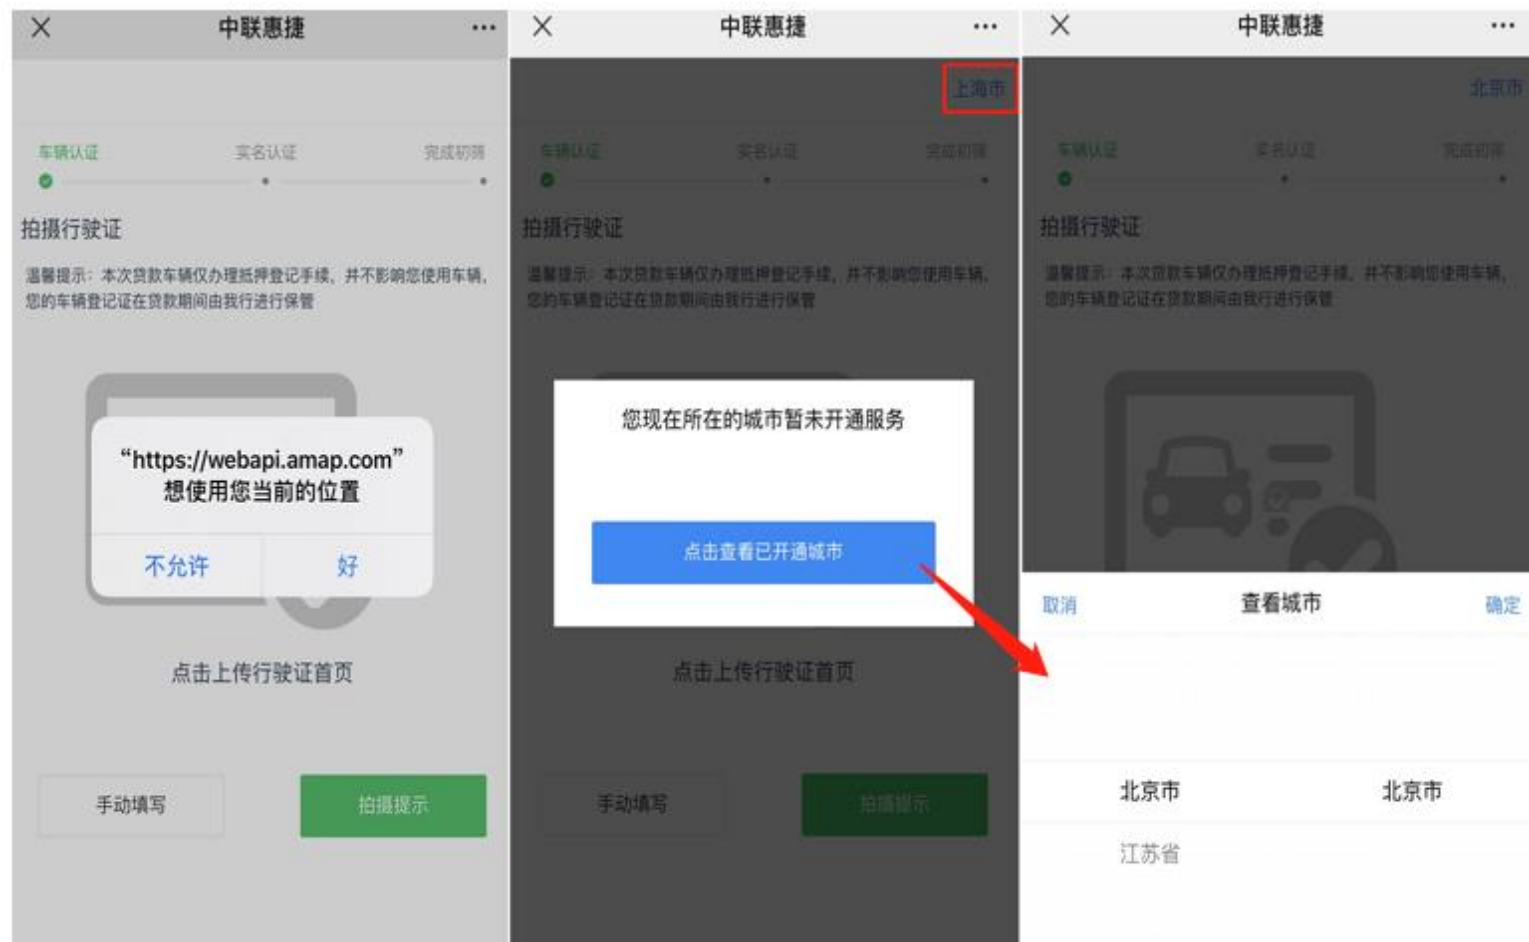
× 中联惠捷 ···

车辆认证 实名认证 完成初筛

拍摄行驶证

温馨提示：本次贷款车辆仅办理抵押登记手续，并不影响您使用车辆，您的车辆登记证在贷款期间由我行进行保管

“https://webapi.amap.com”想使用您当前的位置

不允许 好

点击上传行驶证首页

手动填写 拍摄提示

× 中联惠捷 ···

上海市

车辆认证 实名认证 完成初筛

拍摄行驶证

温馨提示：本次贷款车辆仅办理抵押登记手续，并不影响您使用车辆，您的车辆登记证在贷款期间由我行进行保管

您现在所在的城市暂未开通服务

点击查看已开通城市

点击上传行驶证首页

手动填写 拍摄提示

× 中联惠捷 ···

北京市

车辆认证 实名认证 完成初筛

拍摄行驶证

温馨提示：本次贷款车辆仅办理抵押登记手续，并不影响您使用车辆，您的车辆登记证在贷款期间由我行进行保管

取消 查看城市 确定

北京市 北京市

江苏省